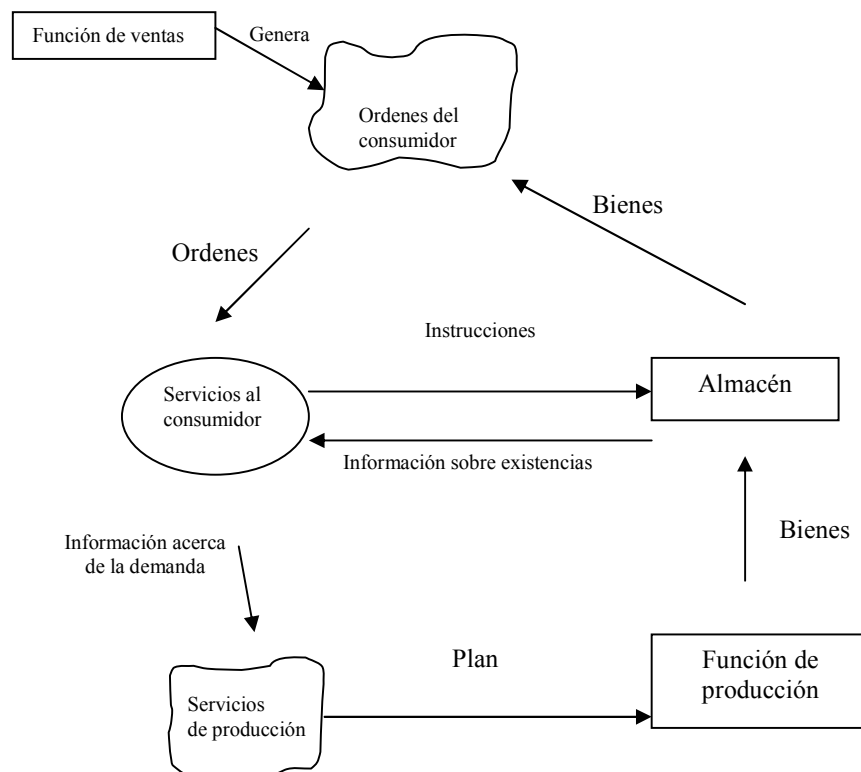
Función de ventas

Genera

Ordenes del consumidor

Bienes

Ordenes

Instrucciones

Servicios al consumidor

Almacén

Información sobre existencias

Información acerca de la demanda

Bienes

Plan

Servicios de producción

Función de producción